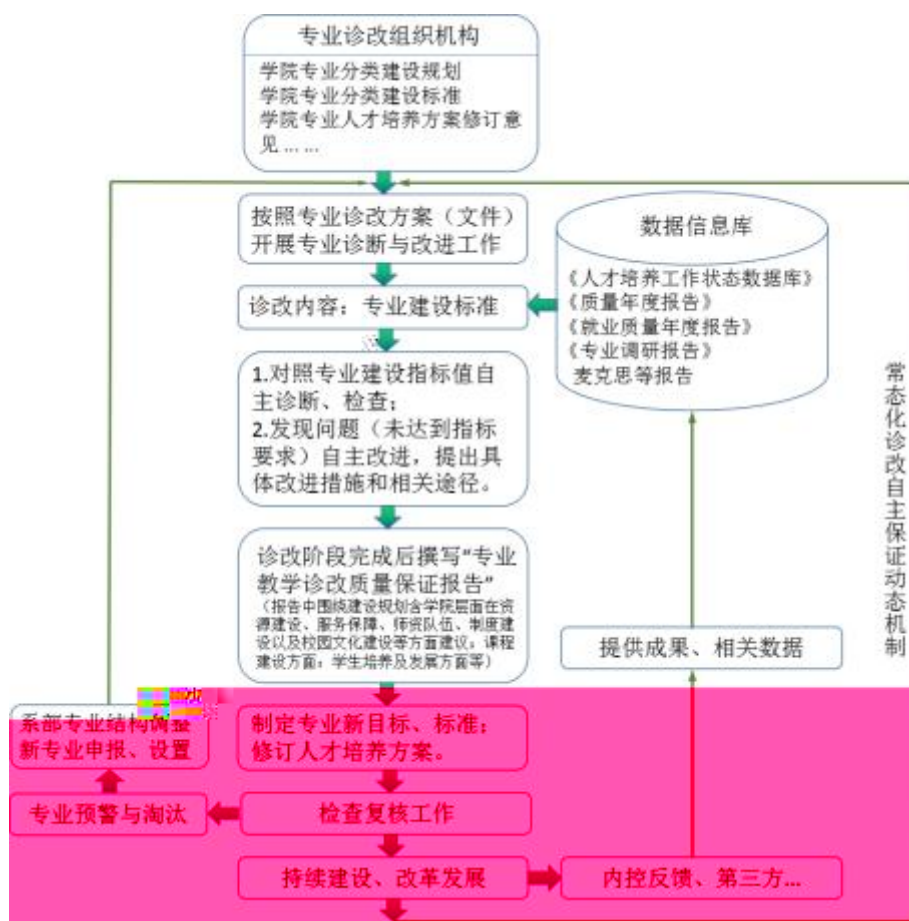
专业诊改组织机构

学院专业分类建设规划
学院专业分类建设标准
学院专业人才培养方案修订意见……

按照专业诊改方案（文件）开展专业诊断与改进工作

数据信息库

《人才培养工作状态数据库》
《质量年度报告》
《就业质量年度报告》
《专业调研报告》
麦克思等报告

诊改内容：专业建设标准

1.对照专业建设指标值自主诊断、检查；
2.发现问题（未达到指标要求）自主改进，提出具体改进措施和相关途径。

常态化诊改自主保证动态机制

诊改阶段完成后撰写“专业教学诊改质量保证报告”
（报告中围绕建设规划含学院层面在资源建设、服务保障、师资队伍、制度建设以及校园文化建设等方面建议，课程建设方面；学生培养及发展方面等）

提供成果、相关数据

系部专业结构调整
新专业申报、设置

制定专业新目标、标准；
修订人才培养方案。

专业预警与淘汰

检查复核工作

持续建设、改革发展

内控反馈、第三方…